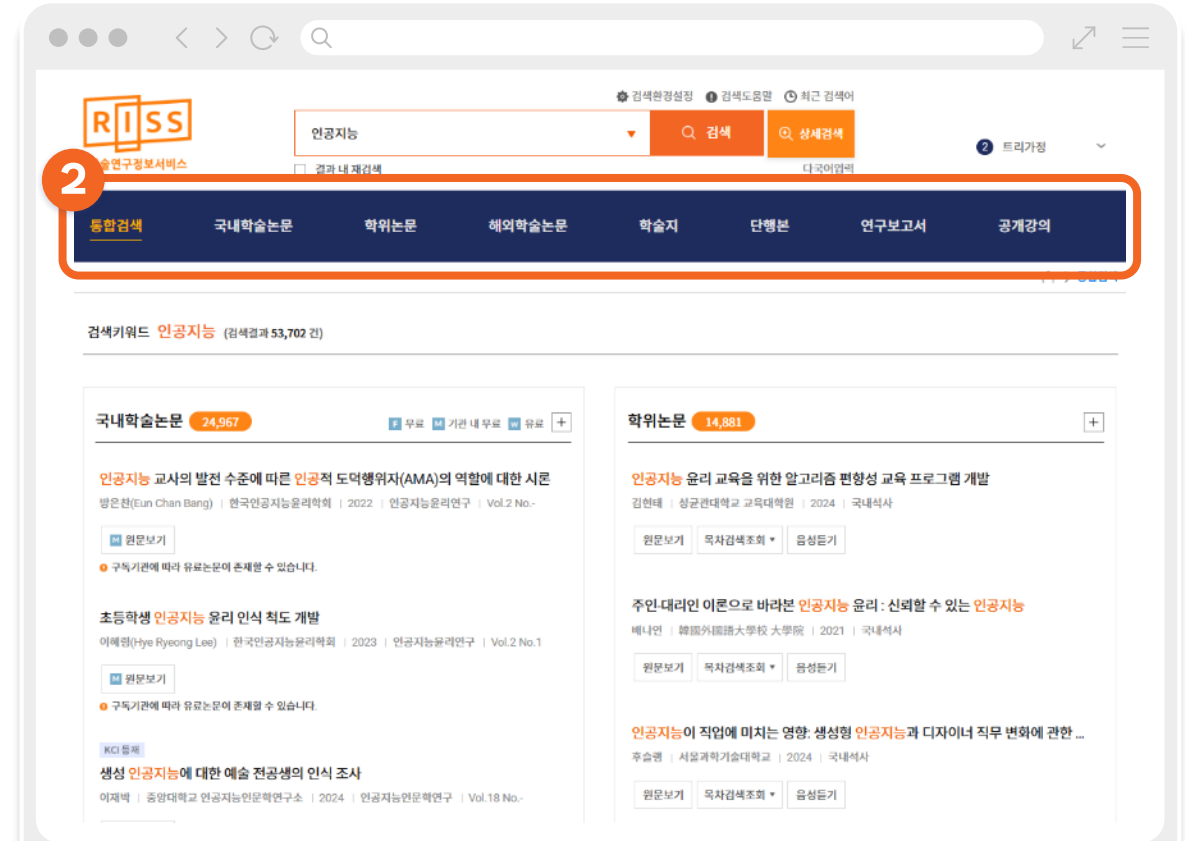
RISS
술연구정보서비스

검색환경설정 검색도움말 최근 검색어

인공지능
검색
상세검색
결과 내 재검색
다국어입력
2 트리가정

2

통합검색 국내학술논문 학위논문 해외학술논문 학술지 단행본 연구보고서 공개강의

검색키워드 인공지능 (검색결과 53,702 건)

국내학술논문 24,967
F 무료 M 기관 내 무료 W 유료 +

인공지능 교사의 발전 수준에 따른 인공적 도덕행위자(AMA)의 역할에 대한 시론
방은찬(Eun Chan Bang) | 한국인공지능윤리학회 | 2022 | 인공지능윤리연구 | Vol.2 No.-
M 원문보기
구독기관에 따라 유료논문이 존재할 수 있습니다.

초등학생 인공지능 윤리 인식 척도 개발
이혜령(Hye Ryeong Lee) | 한국인공지능윤리학회 | 2023 | 인공지능윤리연구 | Vol.2 No.1
M 원문보기
구독기관에 따라 유료논문이 존재할 수 있습니다.

KCI 등재
생성 인공지능에 대한 예술 전공생의 인식 조사
이재박 | 중앙대학교 인공지능인문학연구소 | 2024 | 인공지능인문학연구 | Vol.18 No.-

학위논문 14,881 +

인공지능 윤리 교육을 위한 알고리즘 편향성 교육 프로그램 개발
김현태 | 성균관대학교 교육대학원 | 2024 | 국내석사
원문보기 목차검색조회 음성듣기

주인-대리인 이론으로 바라본 인공지능 윤리 : 신뢰할 수 있는 인공지능
배나연 | 韓國外國語大學校 大學院 | 2021 | 국내석사
원문보기 목차검색조회 음성듣기

인공지능이 직업에 미치는 영향: 생성형 인공지능과 디자이너 직무 변화에 관한 ...
후승평 | 서울과학기술대학교 | 2024 | 국내석사
원문보기 목차검색조회 음성듣기